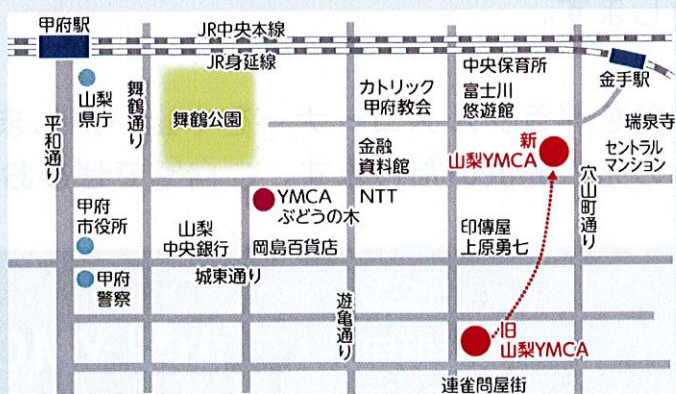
甲府駅
JR中央本線
JR身延線
金手駅
山梨県庁
舞鶴通り
舞鶴公園
カトリック甲府教会
中央保育所
富士川悠遊館
瑞泉寺
平和通り
金融資料館
新山梨YMCA
セントラルマンション
穴山町通り
YMCAぶどうの木
NTT
甲府市役所
山梨中央銀行
岡島百貨店
印傳屋上原勇七
甲府警察
城東通り
遊亀通り
旧山梨YMCA
連雀問屋街